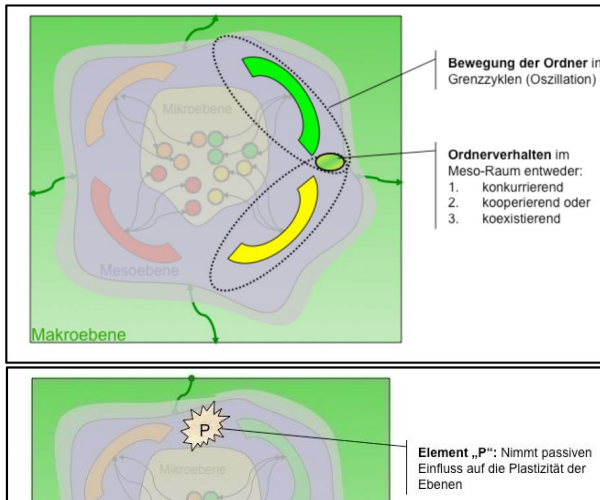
Mikroebene

Mesoebene

Makroebene

**Bewegung der Ordner** in Grenzzyklen (Oszillation)

**Ordnerverhalten** im Meso-Raum entweder:
1. konkurrierend
2. kooperierend oder
3. koexistierend

Mikroebene

P

**Element „P":** Nimmt passiven Einfluss auf die Plastizität der Ebenen